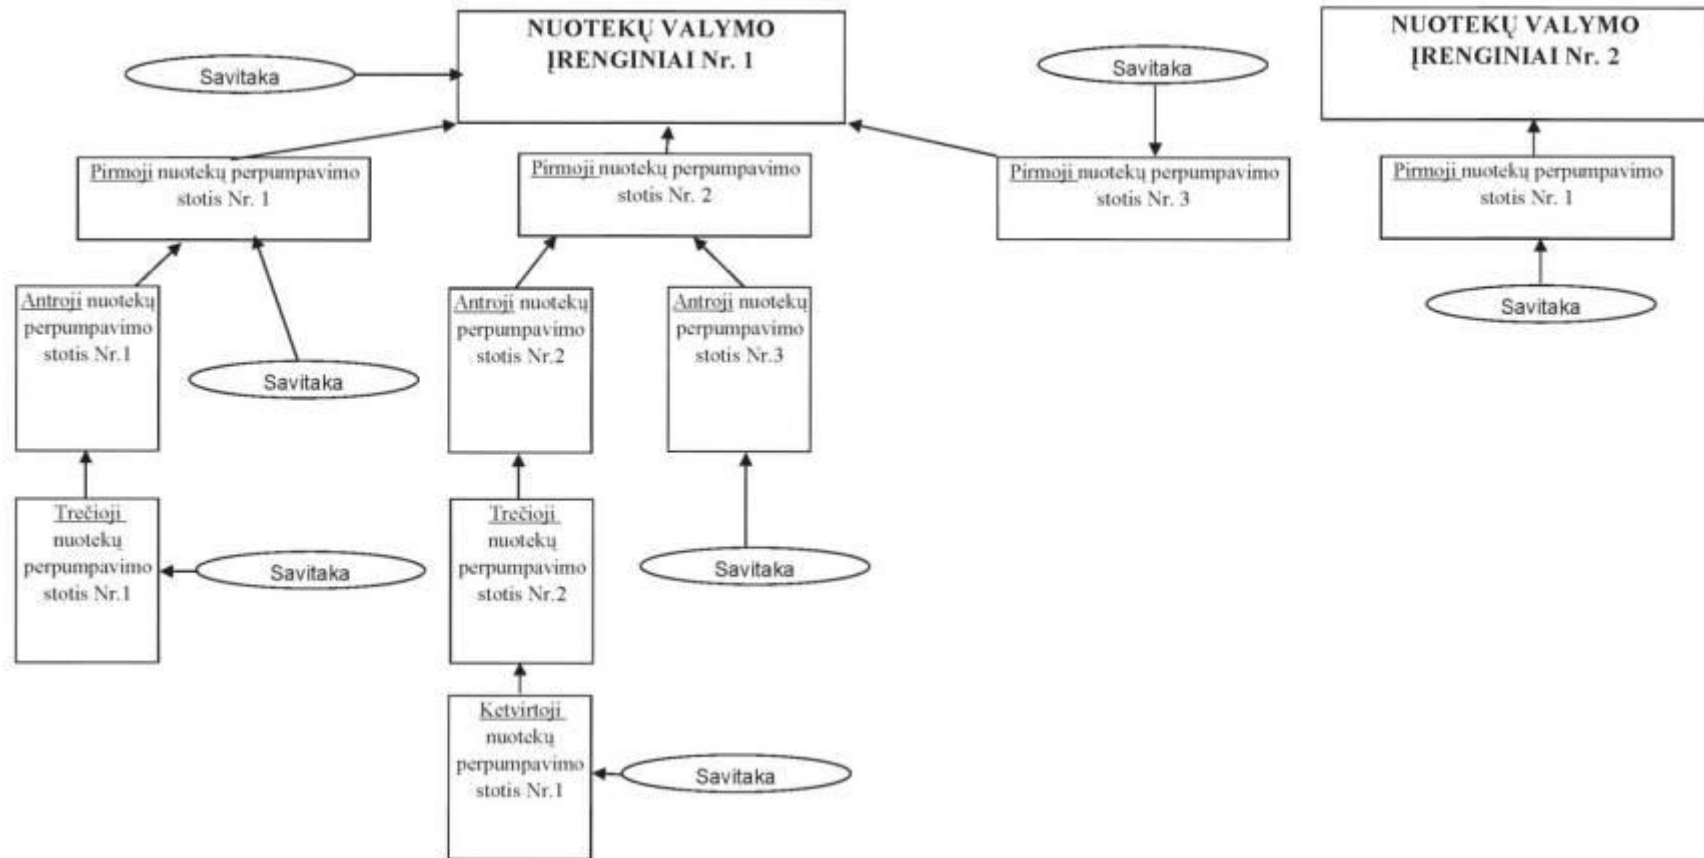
NUOTEKŲ VALYMO ĮRENGINIAI Nr. 1

Savitaka

Savitaka

NUOTEKŲ VALYMO ĮRENGINIAI Nr. 2

Pirmoji nuotekų perpumpavimo stotis Nr. 1

Pirmoji nuotekų perpumpavimo stotis Nr. 2

Pirmoji nuotekų perpumpavimo stotis Nr. 3

Pirmoji nuotekų perpumpavimo stotis Nr. 1

Savitaka

Antroji nuotekų perpumpavimo stotis Nr.1

Savitaka

Antroji nuotekų perpumpavimo stotis Nr.2

Antroji nuotekų perpumpavimo stotis Nr.3

Trečioji nuotekų perpumpavimo stotis Nr.1

Savitaka

Trečioji nuotekų perpumpavimo stotis Nr.2

Savitaka

Ketvirtoji nuotekų perpumpavimo stotis Nr.1

Savitaka